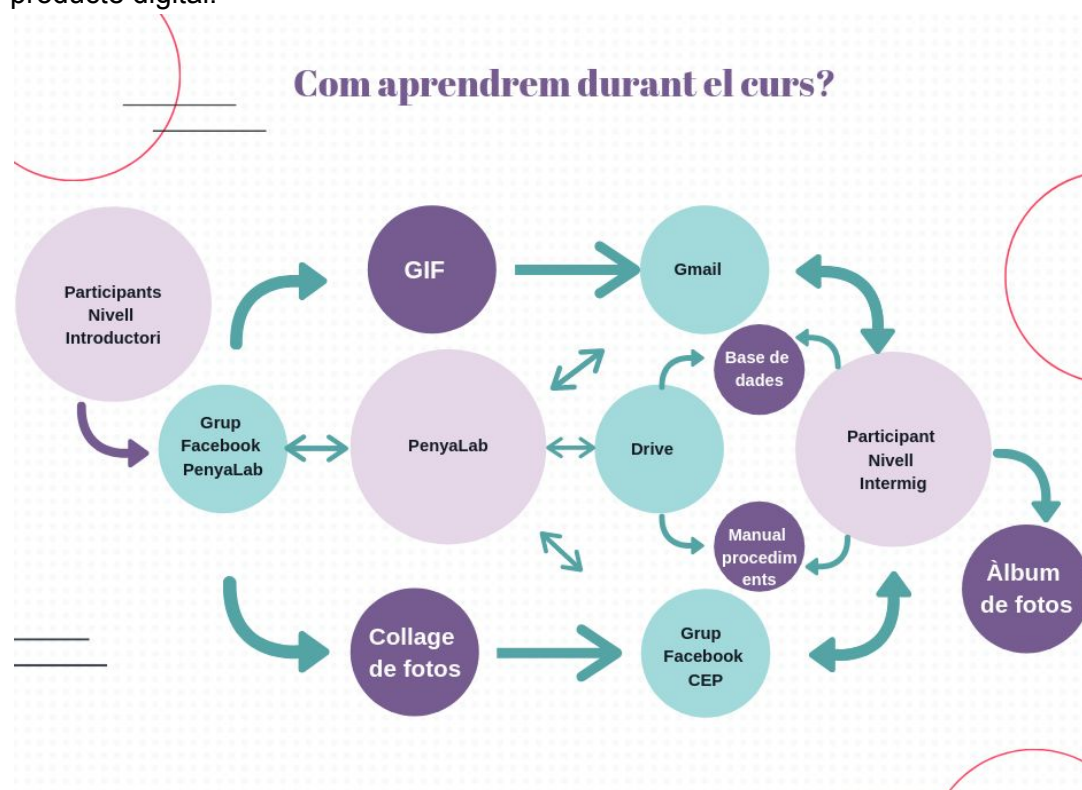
producto digital.

Com aprendrem durant el curs?

Participants Nivell Introductori

GIF

Gmail

Grup Facebook PenyaLab

PenyaLab

Drive

Base de dades

Participant Nivell Intermig

Manual procedim ents

Collage de fotos

Grup Facebook CEP

Àlbum de fotos